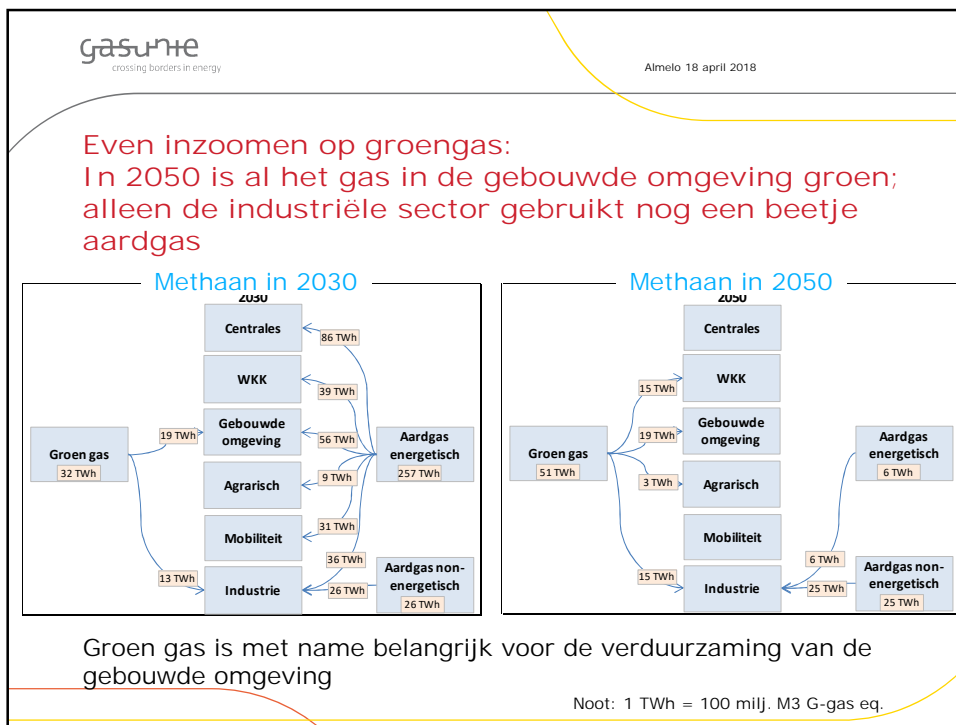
gasunie
crossing borders in energy

Almelo 18 april 2018

Even inzoomen op groengas:
In 2050 is al het gas in de gebouwde omgeving groen; alleen de industriële sector gebruikt nog een beetje aardgas

Methaan in 2030

2030

Centrales
WKK
Gebouwde omgeving
Agrarisch
Mobiliteit
Industrie
Groen gas
32 TWh
19 TWh
13 TWh
86 TWh
39 TWh
56 TWh
9 TWh
31 TWh
36 TWh
26 TWh
Aardgas energetisch
257 TWh
Aardgas non-energetisch
26 TWh

Methaan in 2050

2050

Centrales
WKK
Gebouwde omgeving
Agrarisch
Mobiliteit
Industrie
Groen gas
51 TWh
15 TWh
19 TWh
3 TWh
15 TWh
Aardgas energetisch
6 TWh
6 TWh
25 TWh
Aardgas non-energetisch
25 TWh

Groen gas is met name belangrijk voor de verduurzaming van de gebouwde omgeving

Noot: 1 TWh = 100 milj. M3 G-gas eq.